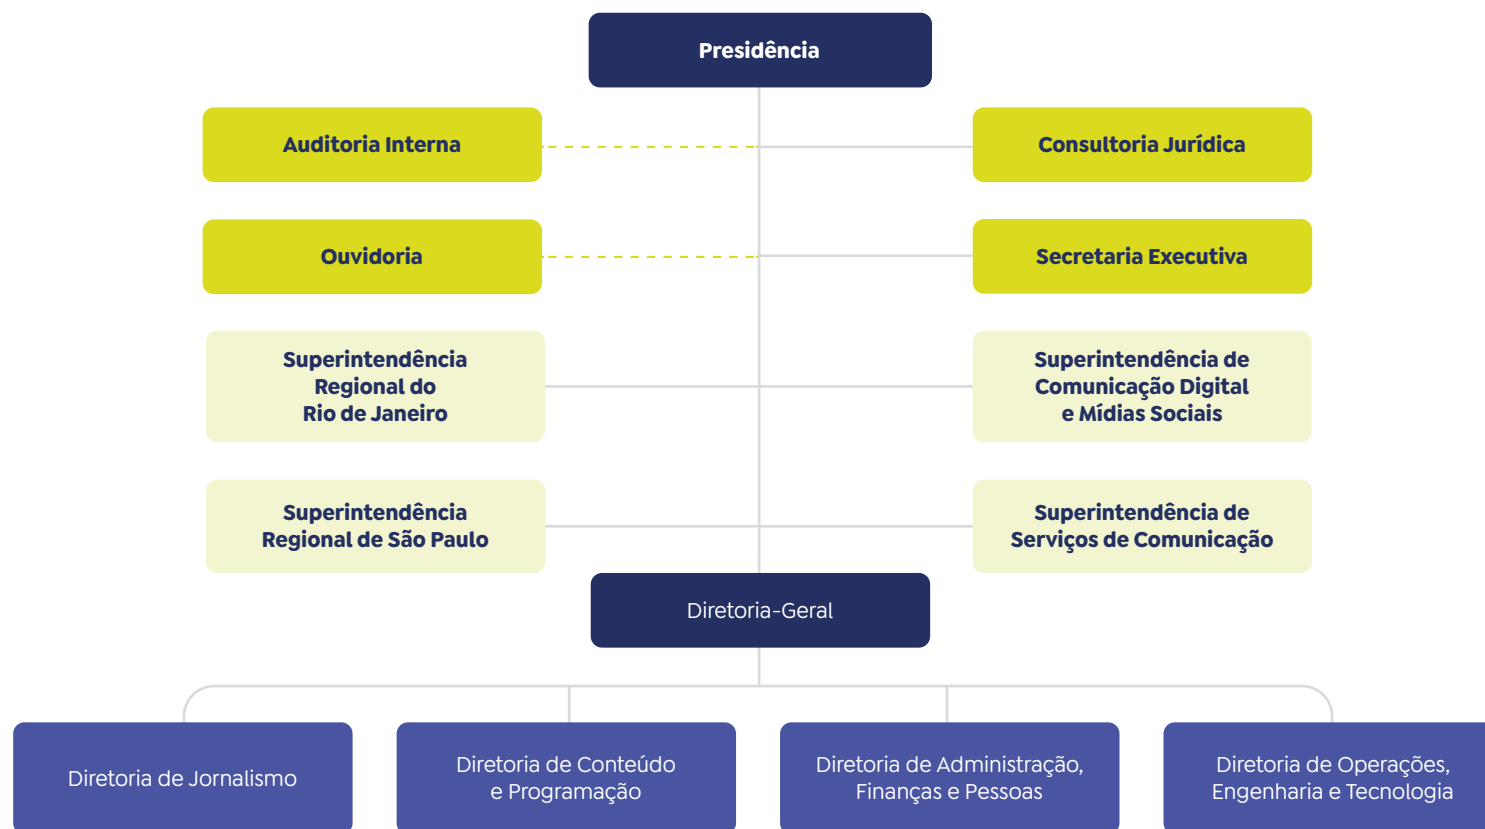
Presidência

Auditoria Interna

Consultoria Jurídica

Ouvidoria

Secretaria Executiva

Superintendência Regional do Rio de Janeiro

Superintendência de Comunicação Digital e Mídias Sociais

Superintendência Regional de São Paulo

Superintendência de Serviços de Comunicação

Diretoria-Geral

Diretoria de Jornalismo

Diretoria de Conteúdo e Programação

Diretoria de Administração, Finanças e Pessoas

Diretoria de Operações, Engenharia e Tecnologia